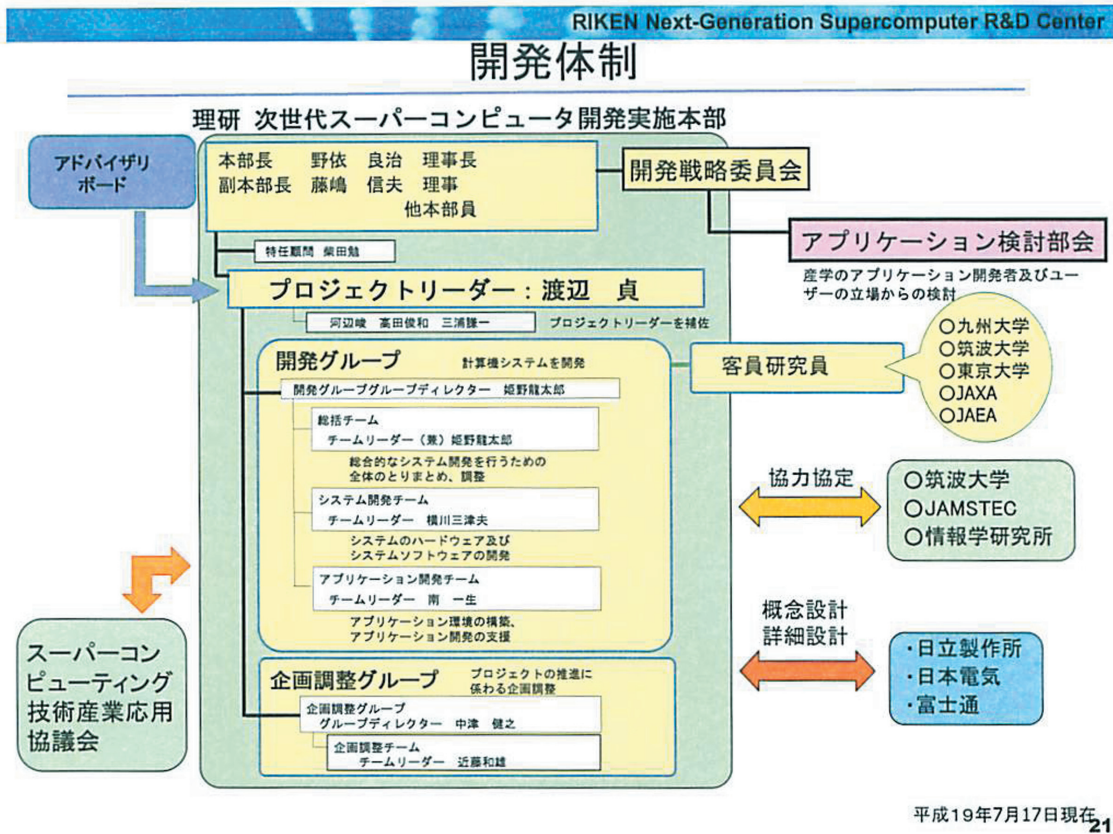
RIKEN Next-Generation Supercomputer R&D Center

開発体制

理研 次世代スーパーコンピュータ開発実施本部

アドバイザリボード

本部長 野依 良治 理事長
副本部長 藤嶋 信夫 理事
他本部員

開発戦略委員会

アプリケーション検討部会

産学のアプリケーション開発者及びユーザーの立場からの検討

特任顧問 柴田勉

プロジェクトリーダー：渡辺 貞

河辺峻 高田俊和 三浦謙一

プロジェクトリーダーを補佐

開発グループ 計算機システムを開発

客員研究員

○九州大学
○筑波大学
○東京大学
○JAXA
○JAEA

開発グループグループディレクター 姫野龍太郎

総括チーム
チームリーダー（兼）姫野龍太郎
総合的なシステム開発を行うための全体のとりまとめ、調整

協力協定

○筑波大学
○JAMSTEC
○情報学研究所

システム開発チーム
チームリーダー 横川三津夫
システムのハードウェア及びシステムソフトウェアの開発

アプリケーション開発チーム
チームリーダー 南 一生
アプリケーション環境の構築、アプリケーション開発の支援

概念設計
詳細設計

スーパーコンピューティング技術産業応用協議会

企画調整グループ プロジェクトの推進に係わる企画調整

・日立製作所
・日本電気
・富士通

企画調整グループ
グループディレクター 中津 健之

企画調整チーム
チームリーダー 近藤和雄

平成19年7月17日現在 21